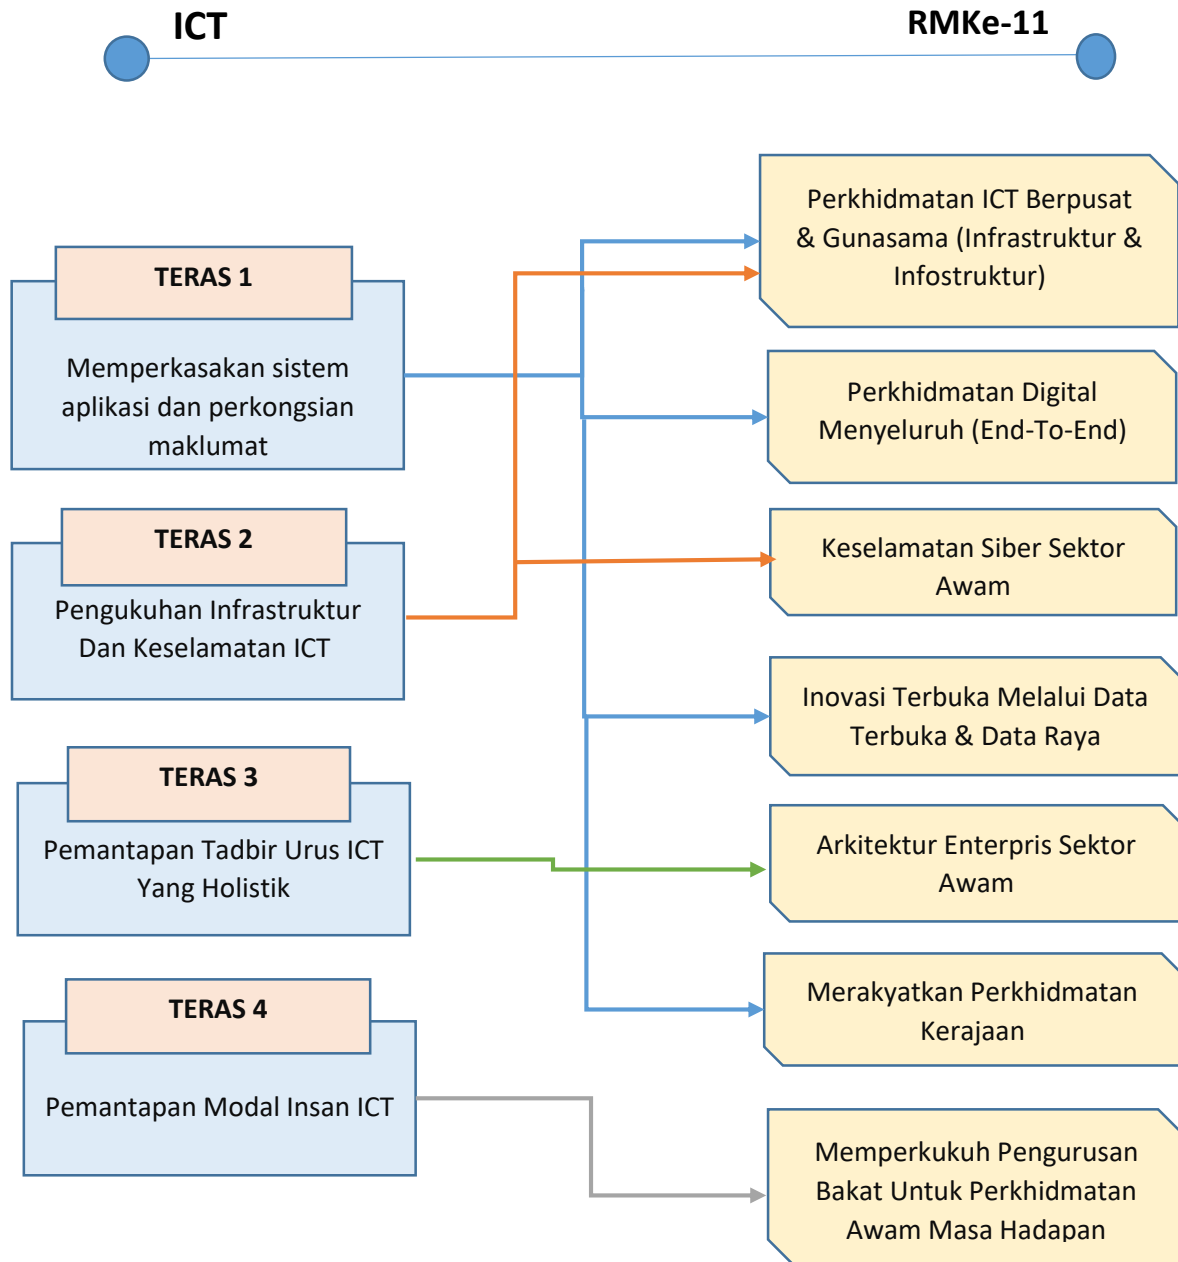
ICT

RMKe-11

TERAS 1

Memperkasakan sistem aplikasi dan perkongsian maklumat

TERAS 2

Pengukuhan Infrastruktur Dan Keselamatan ICT

TERAS 3

Pemantapan Tadbir Urus ICT Yang Holistik

TERAS 4

Pemantapan Modal Insan ICT

Perkhidmatan ICT Berpusat & Gunasama (Infrastruktur & Infostruktur)

Perkhidmatan Digital Menyeluruh (End-To-End)

Keselamatan Siber Sektor Awam

Inovasi Terbuka Melalui Data Terbuka & Data Raya

Arkitektur Enterpris Sektor Awam

Merakyatkan Perkhidmatan Kerajaan

Memperkukuh Pengurusan Bakat Untuk Perkhidmatan Awam Masa Hadapan